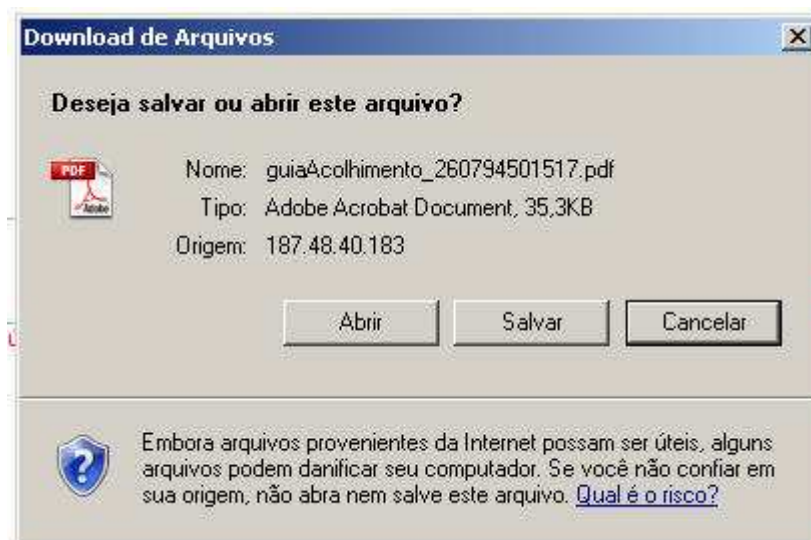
Download de Arquivos

X

Deseja salvar ou abrir este arquivo?

PDF

Adobe

Nome: guiaAcolhimento_260794501517.pdf

Tipo: Adobe Acrobat Document, 35,3KB

Origem: 187.48.40.183

Abrir

Salvar

Cancelar

Embora arquivos provenientes da Internet possam ser úteis, alguns arquivos podem danificar seu computador. Se você não confiar em sua origem, não abra nem salve este arquivo. Qual é o risco?